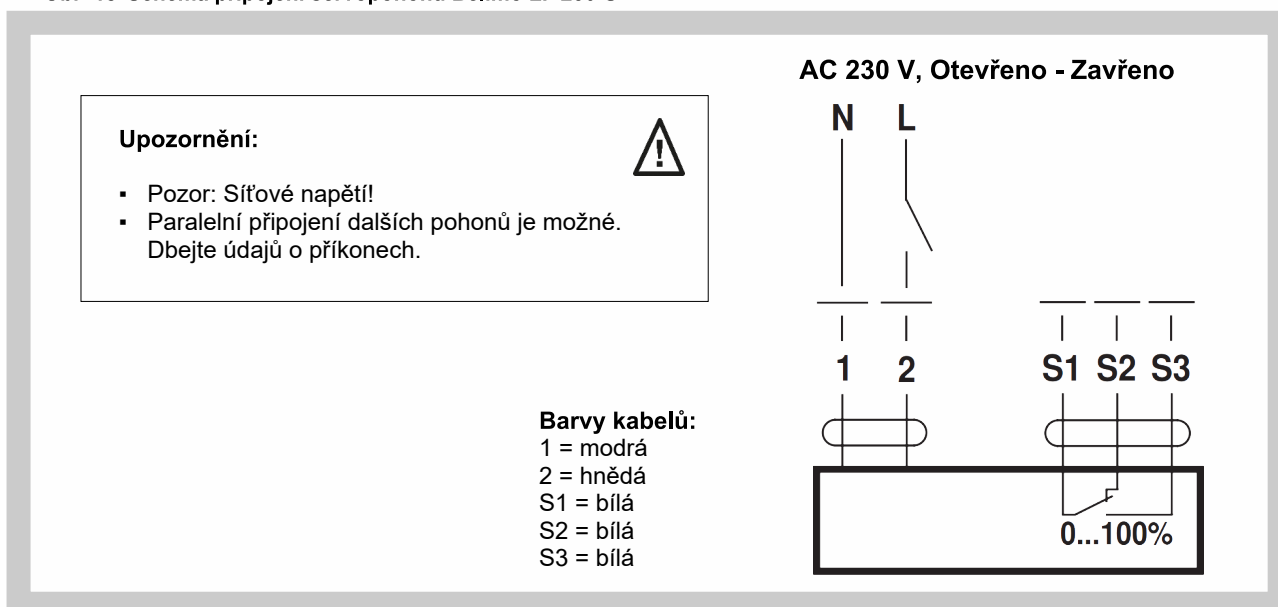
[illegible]

AC 230 V, Otevřeno - Zavřeno

Upozornění:

▪ Pozor: Síťové napětí!
▪ Paralelní připojení dalších pohonů je možné. Dbejte údajů o příkonech.

N L

1 2 S1 S2 S3

Barvy kabelů:
1 = modrá
2 = hnědá
S1 = bílá
S2 = bílá
S3 = bílá

0...100%